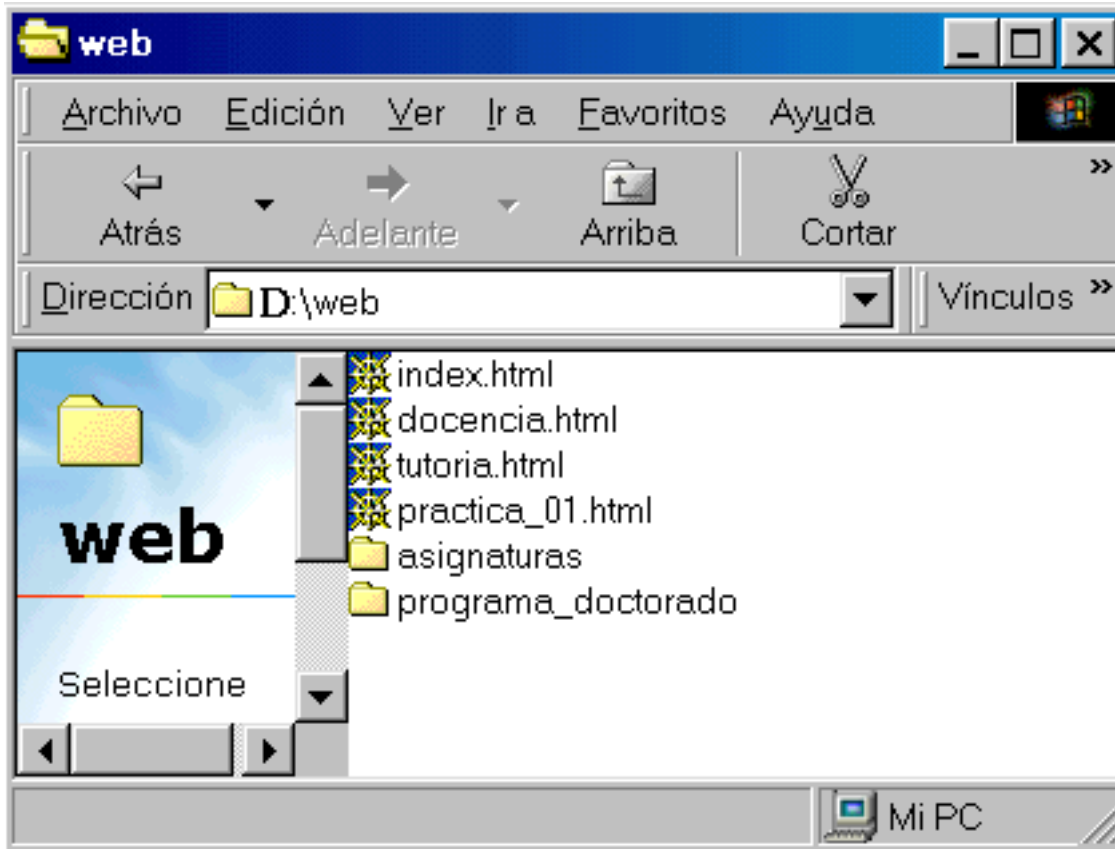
web

Archivo Edición Ver Ir a Favoritos Ayuda

Atrás Adelante Arriba Cortar

Dirección D:\web

Vínculos

web

Seleccione

index.html
docencia.html
tutoria.html
practica_01.html
asignaturas
programa_doctorado

Mi PC